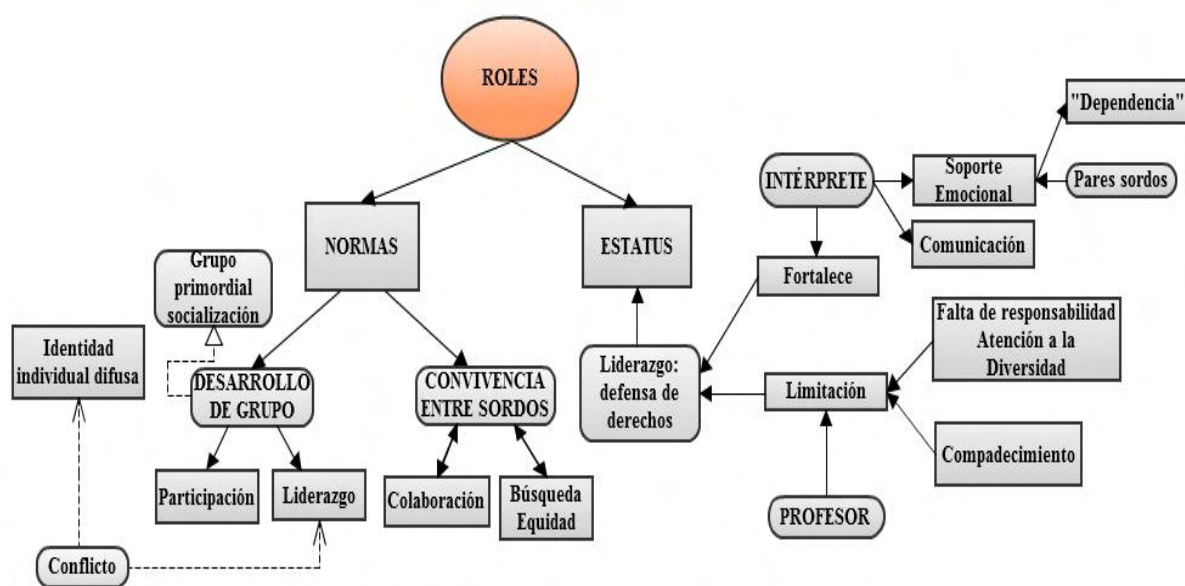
ROLES

NORMAS

ESTATUS

INTÉRPRETE

Soporte Emocional

"Dependencia"

Pares sordos

Comunicación

Fortalece

Grupo primordial socialización

Identidad individual difusa

DESARROLLO DE GRUPO

CONVIVENCIA ENTRE SORDOS

Liderazgo: defensa de derechos

Limitación

Falta de responsabilidad Atención a la Diversidad

Compadecimiento

Participación

Liderazgo

Colaboración

Búsqueda Equidad

PROFESOR

Conflicto